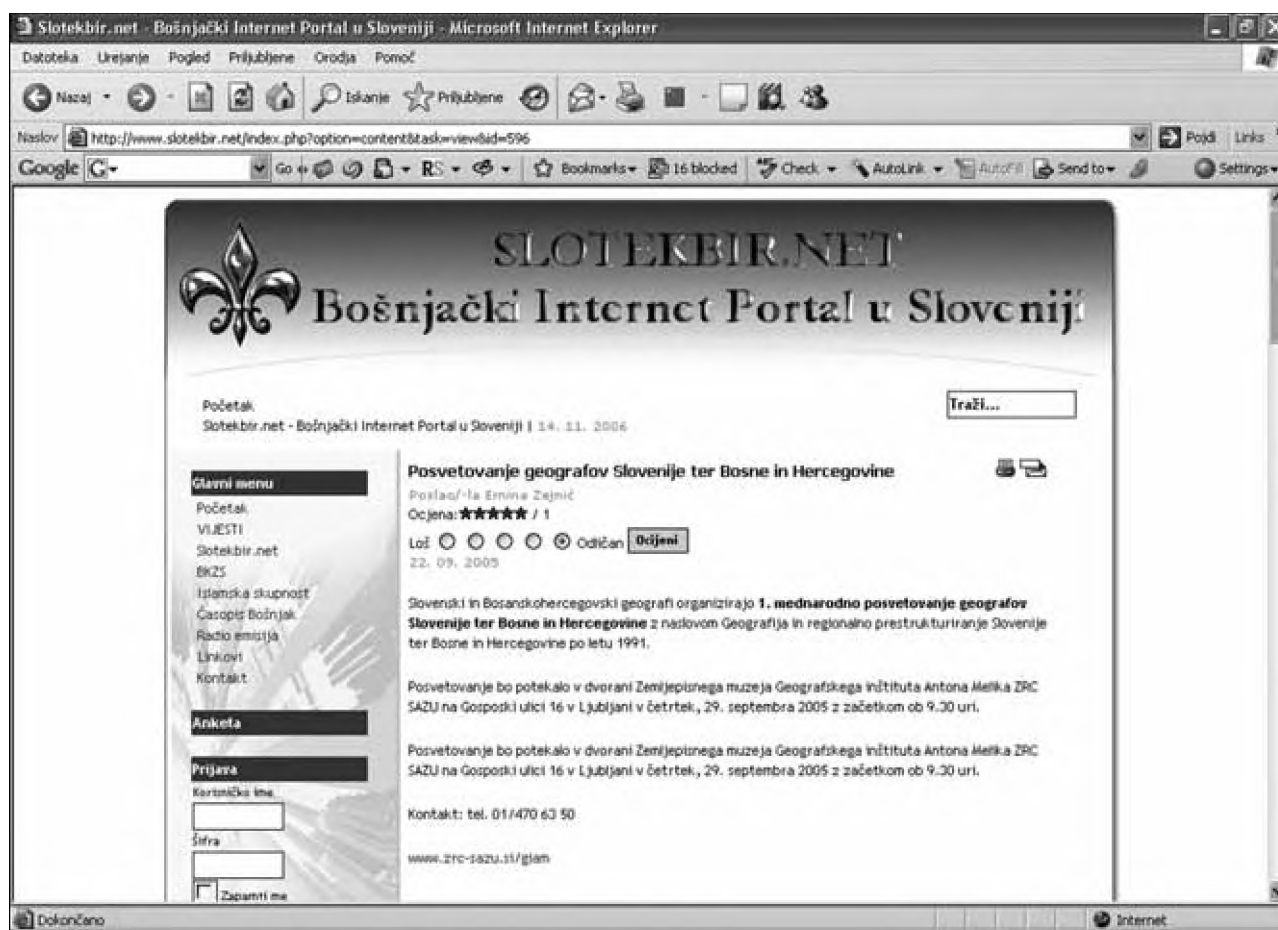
Slotekbir.net - Bošnjački Internet Portal u Sloveniji - Microsoft Internet Explorer

Datoteka Urejanje Pogled Priljubljene Orodja Pomoč

Nazaj Iskanje Priljubljene

Naslov http://www.slotekbir.net/index.php?option=content&task=view&id=596 Pojdi Links

Google G- Go Bookmarks 16 blocked Check AutoLink AutoFill Send to Settings

SLOTEKBIR.NET
Bošnjački Internet Portal u Sloveniji

Početak
Slotekbir.net - Bošnjački Internet Portal u Sloveniji | 14. 11. 2006

Traži...

Glavni menu
Početak
VIJESTI
Slotekbir.net
BKZS
Islamska skupnost
Časopis Bošnjak
Radio emisija
Linkovi
Kontakt

Anketa

Prijava
Korisničko ime
Šifra
Zapamti me

Posvetovanje geografov Slovenije ter Bosne in Hercegovine
Poslao/-la Emina Zejnić
Ocjena: ★★★★★ / 1
Loš Odličan Ocijeni
22. 09. 2005

Slovenski in Bosanskohercegovski geografi organizirajo **1. mednarodno posvetovanje geografov Slovenije ter Bosne in Hercegovine** z naslovom Geografija in regionalno prestrukturiranje Slovenije ter Bosne in Hercegovine po letu 1991.

Posvetovanje bo potekalo v dvorani Zemljepisnega muzeja Geografskega inštituta Antona Melika ZRC SAZU na Gosposki ulici 16 v Ljubljani v četrtek, 29. septembra 2005 z začetkom ob 9.30 uri.

Posvetovanje bo potekalo v dvorani Zemljepisnega muzeja Geografskega inštituta Antona Melika ZRC SAZU na Gosposki ulici 16 v Ljubljani v četrtek, 29. septembra 2005 z začetkom ob 9.30 uri.

Kontakt: tel. 01/470 63 50

www.zrc-sazu.si/giam

Dokončano
Internet